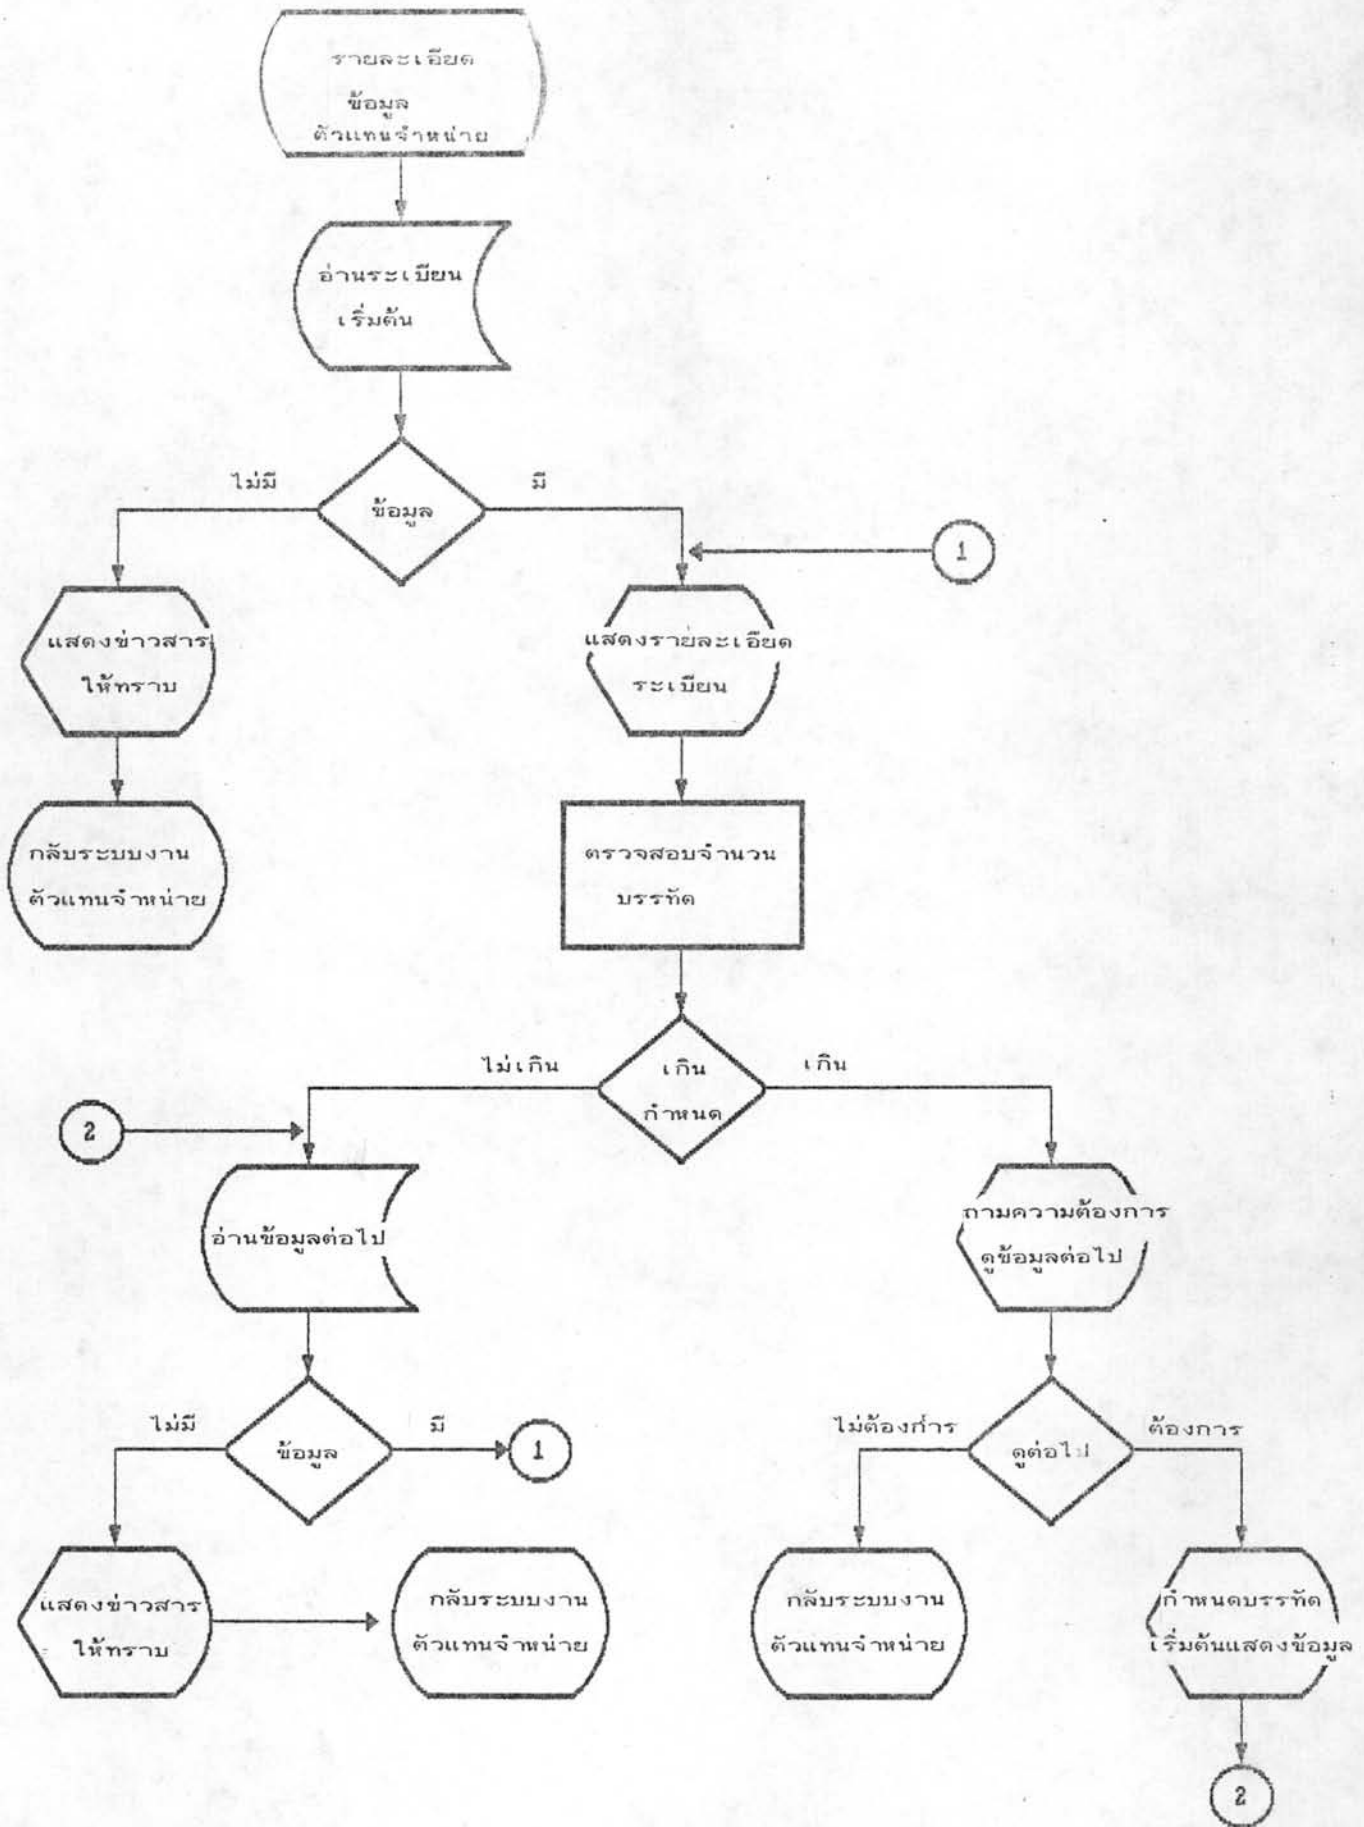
รายละเอียด ข้อมูล ตัวแทนจำหน่าย

อ่านระเบียน เริ่มต้น

ไม่มี

ข้อมูล

มี

1

แสดงข่าวสาร ให้ทราบ

แสดงรายละเอียด ระเบียน

กลับระบบงาน ตัวแทนจำหน่าย

ตรวจสอบจำนวน บรรทัด

ไม่เกิน

เกิน กำหนด

เกิน

2

อ่านข้อมูลต่อไป

ถามความต้องการ ดูข้อมูลต่อไป

ไม่มี

ข้อมูล

มี

1

ไม่ต้องการ

ดูต่อไป

ต้องการ

แสดงข่าวสาร ให้ทราบ

กลับระบบงาน ตัวแทนจำหน่าย

กลับระบบงาน ตัวแทนจำหน่าย

กำหนดบรรทัด เริ่มต้นแสดงข้อมูล

2